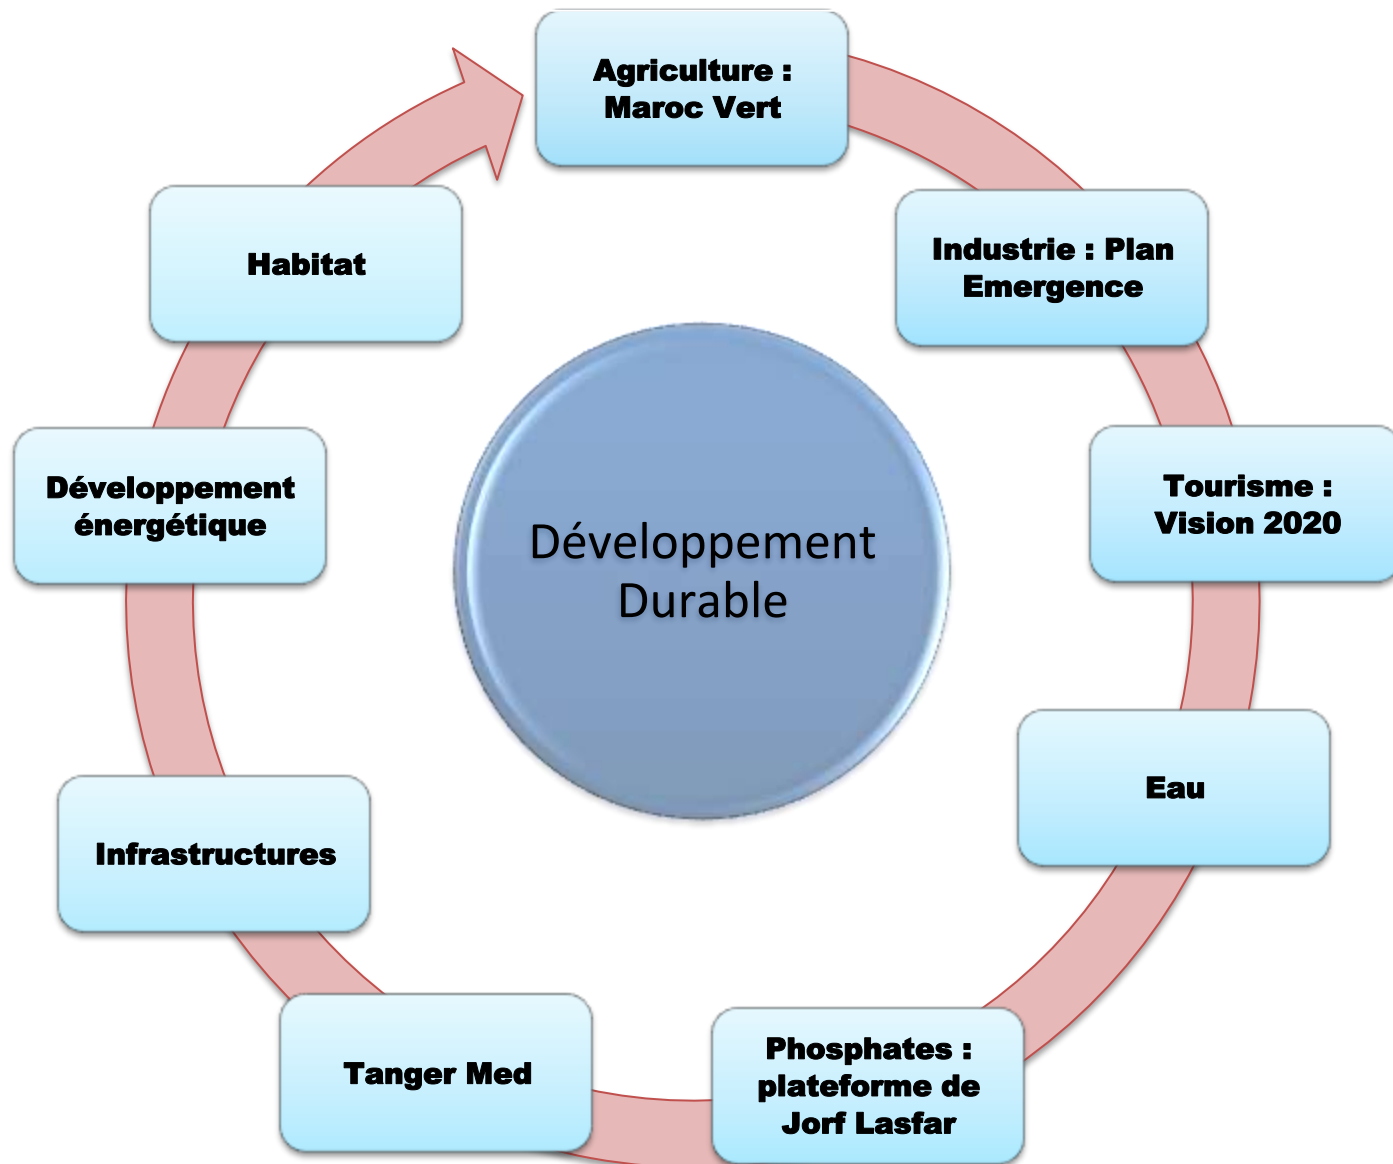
Agriculture : Maroc Vert

Industrie : Plan Emergence

Tourisme : Vision 2020

Eau

Phosphates : plateforme de Jorf Lasfar

Tanger Med

Infrastructures

Développement énergétique

Habitat

Développement Durable